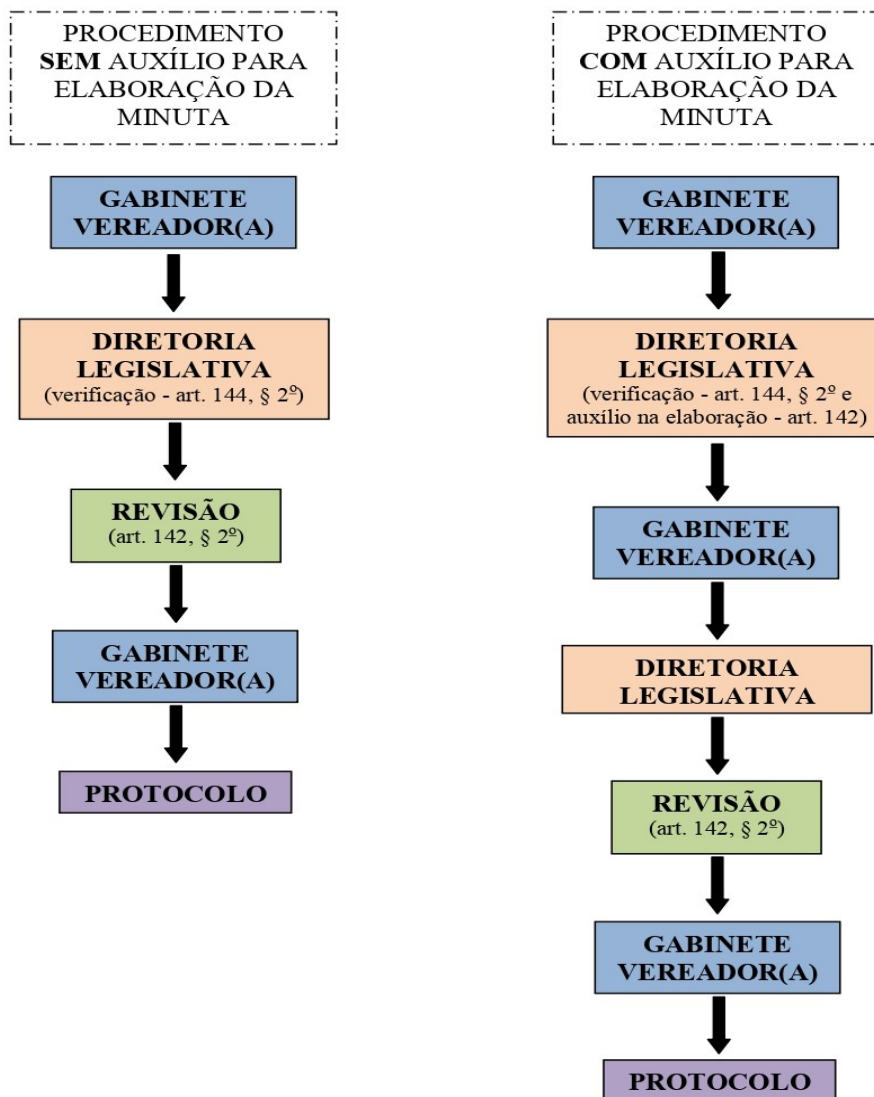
PROCEDIMENTO SEM AUXÍLIO PARA ELABORAÇÃO DA MINUTA

GABINETE VEREADOR(A)

DIRETORIA LEGISLATIVA
(verificação - art. 144, § 2º)

REVISÃO
(art. 142, § 2º)

GABINETE VEREADOR(A)

PROTOCOLO

PROCEDIMENTO COM AUXÍLIO PARA ELABORAÇÃO DA MINUTA

GABINETE VEREADOR(A)

DIRETORIA LEGISLATIVA
(verificação - art. 144, § 2º e auxílio na elaboração - art. 142)

GABINETE VEREADOR(A)

DIRETORIA LEGISLATIVA

REVISÃO
(art. 142, § 2º)

GABINETE VEREADOR(A)

PROTOCOLO